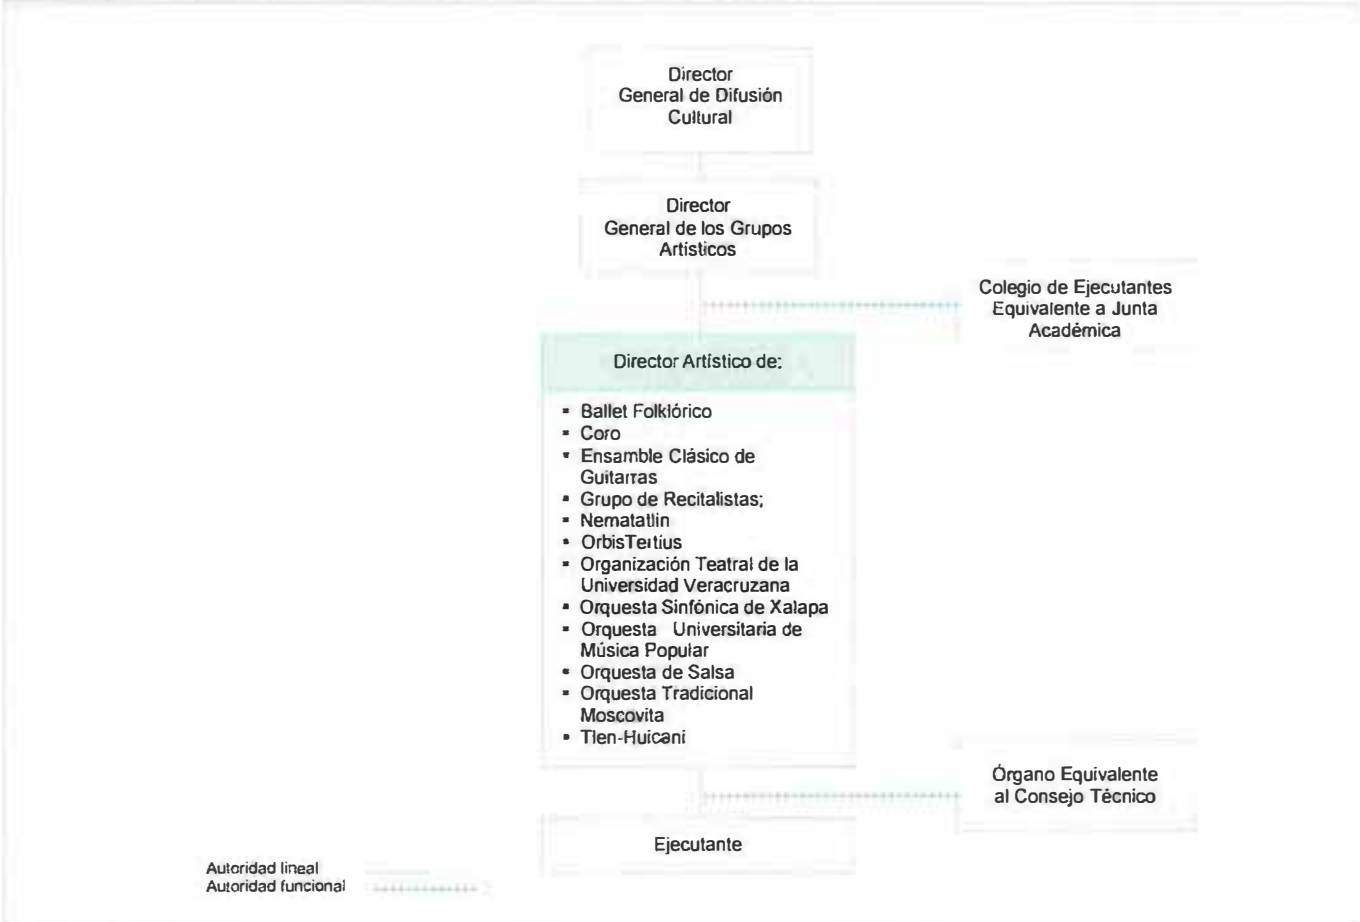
Director
General de Difusión
Cultural

Director
General de los Grupos
Artísticos

Colegio de Ejecutantes
Equivalente a Junta
Académica

Director Artístico de:

- Ballet Folklórico
- Coro
- Ensamble Clásico de Guitarras
- Grupo de Recitalistas;
- Nematatlin
- OrbisTertius
- Organización Teatral de la Universidad Veracruzana
- Orquesta Sinfónica de Xalapa
- Orquesta Universitaria de Música Popular
- Orquesta de Salsa
- Orquesta Tradicional Moscovita
- Tlen-Huicani

Órgano Equivalente
al Consejo Técnico

Ejecutante

Autoridad lineal
Autoridad funcional